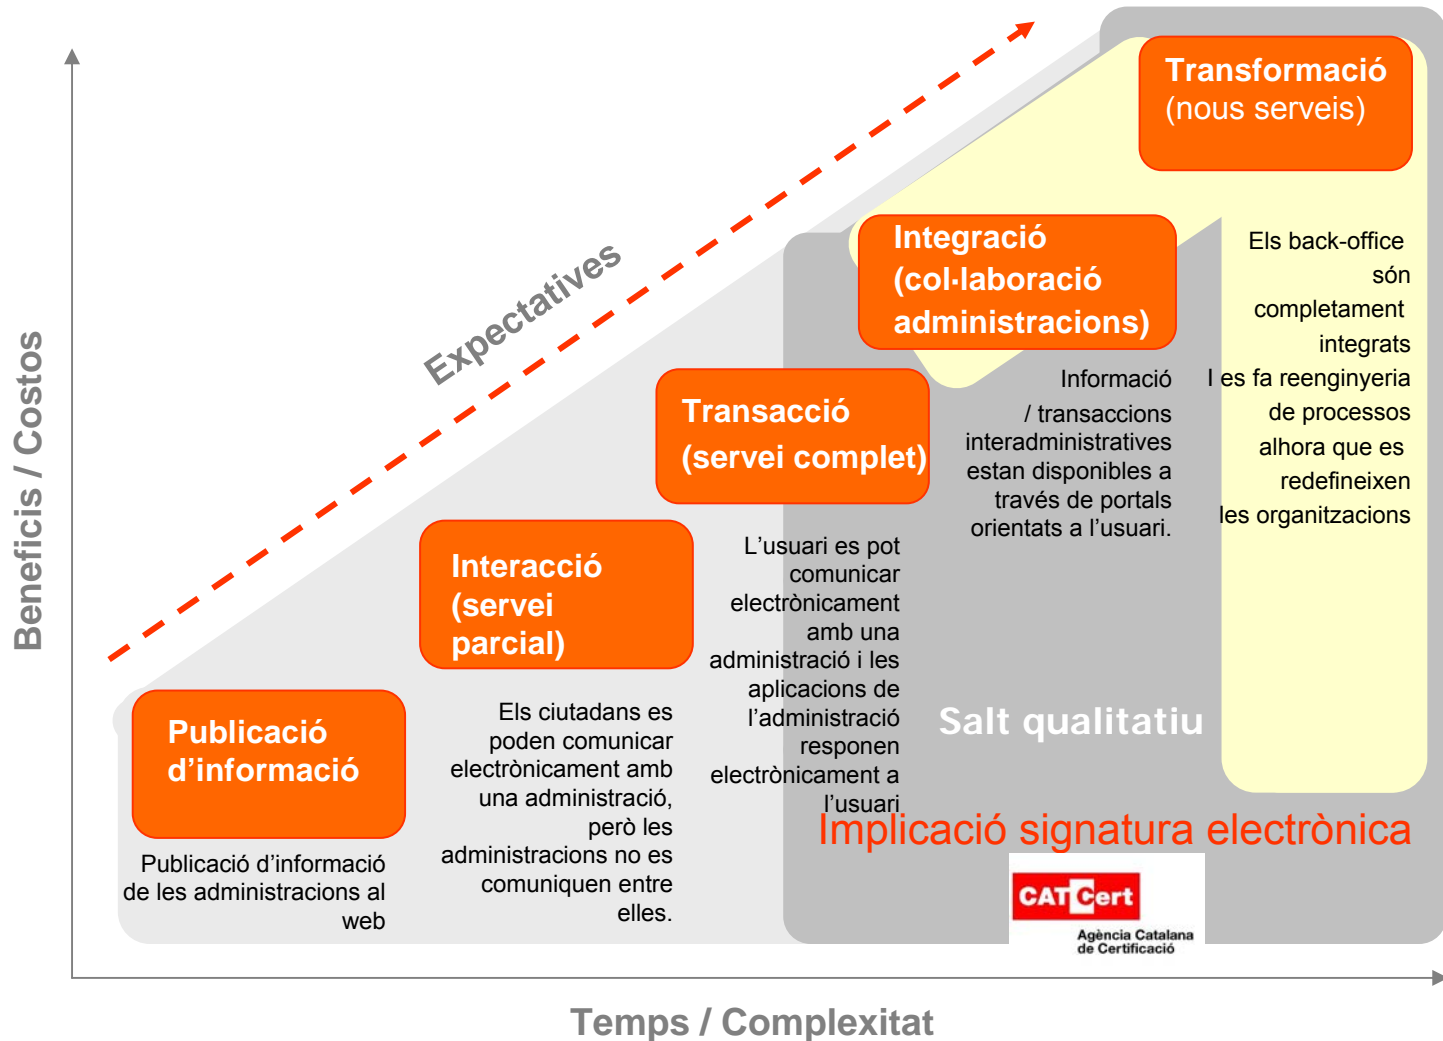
Beneficis / Costos

Expectatives

Transformació (nous serveis)

Integració (col·laboració administracions)

Els back-office són completament integrats I es fa reenginyeria de processos alhora que es redefineixen les organitzacions

Transacció (servei complet)

Informació / transaccions interadministratives estan disponibles a través de portals orientats a l'usuari.

Interacció (servei parcial)

L'usuari es pot comunicar electrònicament amb una administració i les aplicacions de l'administració responen electrònicament a l'usuari

Publicació d'informació

Els ciutadans es poden comunicar electrònicament amb una administració, però les administracions no es comuniquen entre elles.

Publicació d'informació de les administracions al web

Salt qualitatiu

Implicació signatura electrònica

CATCert
Agència Catalana de Certificació

Temps / Complexitat